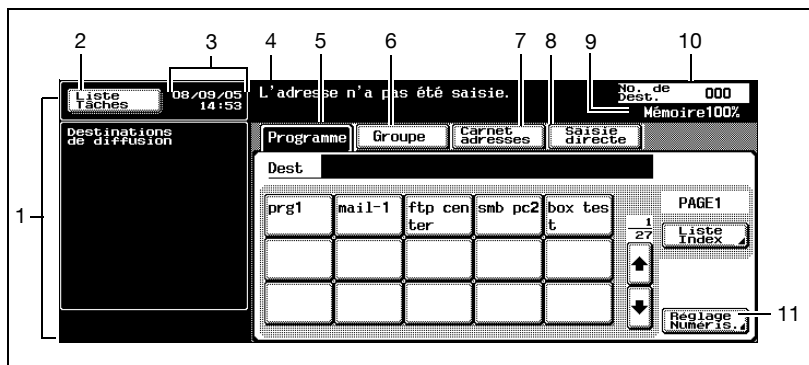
2
3
4
5
6
7
8
9
10

Liste Tâches
08/09/05 14:53
L'adresse n'a pas été saisie.
No. de Dest. 000
Mémoire100%

Destinations de diffusion

Programme
Groupe
Carnet adresses
Saisie directe

Dest

| prg1 | mail-1 | ftp center | smb pc2 | box test |
|---|---|---|---|---|
| | | | | |
| | | | | |

PAGE1
$\frac{1}{27}$
Liste Index
Réglage Numéris.

1
11